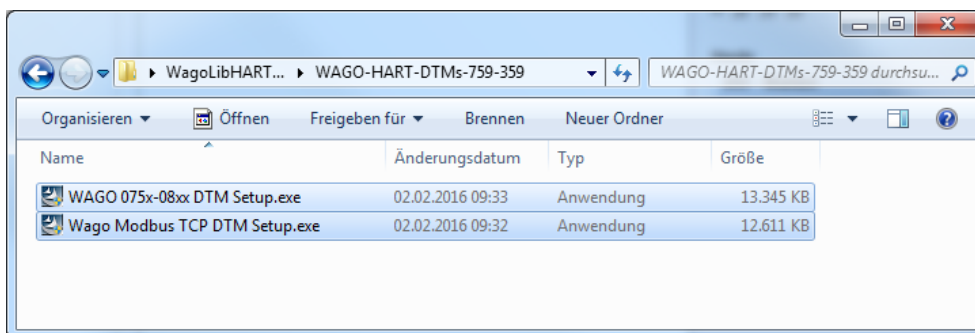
▸ WagoLibHART... ▸ WAGO-HART-DTMs-759-359

WAGO-HART-DTMs-759-359 durchsu...

Organisieren ▾ Öffnen Freigeben für ▾ Brennen Neuer Ordner

| Name | Änderungsdatum | Typ | Größe |
|---|---|---|---|
| WAGO 075x-08xx DTM Setup.exe | 02.02.2016 09:33 | Anwendung | 13.345 KB |
| Wago Modbus TCP DTM Setup.exe | 02.02.2016 09:32 | Anwendung | 12.611 KB |